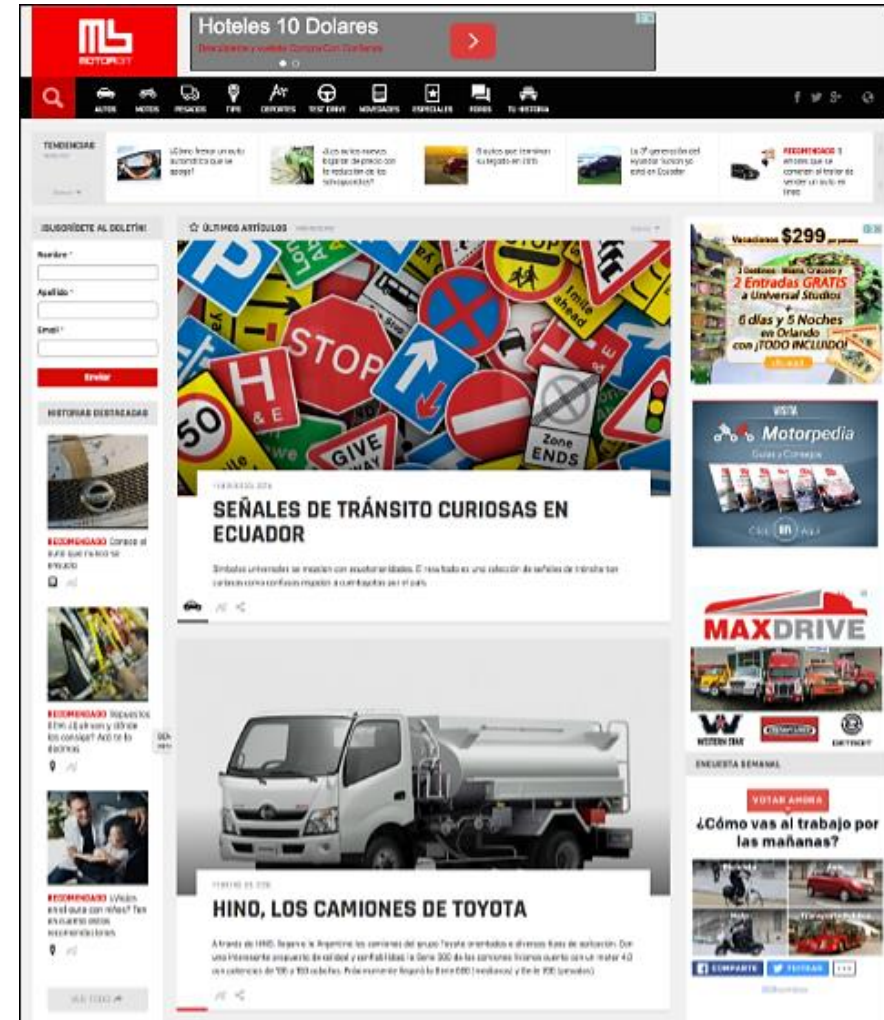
MOTOR

Hoteles 10 Dolares
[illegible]

AUTOS MOTOS PESADOS TIPS DEPORTES TEST DRIVE NOVEDADES ESPECIALES FOROS TU HISTORIA

TENDENCIAS

¿Cómo frenar un auto automático que se apaga?

¿Los autos nuevos bajarán de precio con la reducción de los salvaguardias?

8 autos que hicieron su legado en 2015

La 3ª generación del Hyundai Tucson ya está en Ecuador

RECOMENDADO 5 errores que se cometen al tratar de vender un auto en línea

¡SUSCRÍBETE AL BOLETÍN!
Nombre *
Apellido *
Email *
Enviar

HISTORIAS DESTACADAS

RECOMENDADO Conoce el auto que nunca se empezó

RECOMENDADO Repuestos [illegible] ¿Alguien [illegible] los consigo? Aquí te lo decimos

RECOMENDADO ¿Viajas en el auto con niños? Ten en cuenta estas recomendaciones

VER TODO

ÚLTIMOS ARTÍCULOS

STOP
GIVE WAY
Zone ENDS
50

SEÑALES DE TRÁNSITO CURIOSAS EN ECUADOR

Símbolos universales se mezclan con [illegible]. Te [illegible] una selección de señales de tránsito tan curiosas como confusas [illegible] por el país.

HINO, LOS CAMIONES DE TOYOTA

A través de HINO, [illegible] los camiones del grupo Toyota orientados a diversos tipos de aplicación. Con una interesante propuesta de calidad y confiabilidad, la Serie 300 de los camiones livianos cuenta con un motor 4.0 con potencias de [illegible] y 150 caballos. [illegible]

Vacaciones $299 por persona
2 Entradas GRATIS a Universal Studios
6 días y 5 Noches en Orlando con ¡TODO INCLUIDO!

VISITA
Motorpedia
Guías y Consejos
Click AQUÍ

MAXDRIVE
WESTERN STAR
DETROIT

ENCUESTA SEMANAL

VOTAR AHORA
¿Cómo vas al trabajo por las mañanas?

COMPARTE
TWITTEAR